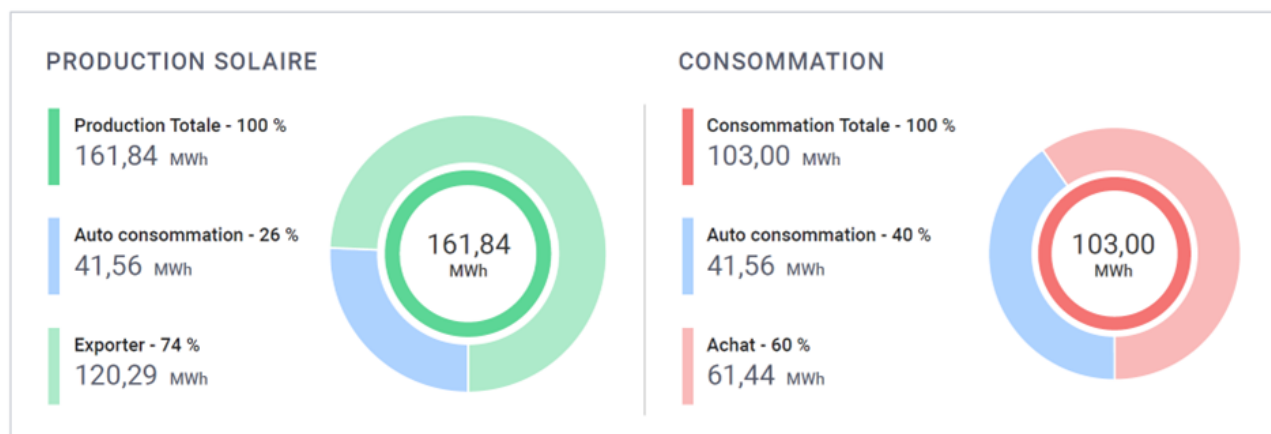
PRODUCTION SOLAIRE

Production Totale - 100 %
161,84 MWh

Auto consommation - 26 %
41,56 MWh

Exporter - 74 %
120,29 MWh

161,84
MWh

CONSOMMATION

Consommation Totale - 100 %
103,00 MWh

Auto consommation - 40 %
41,56 MWh

Achat - 60 %
61,44 MWh

103,00
MWh